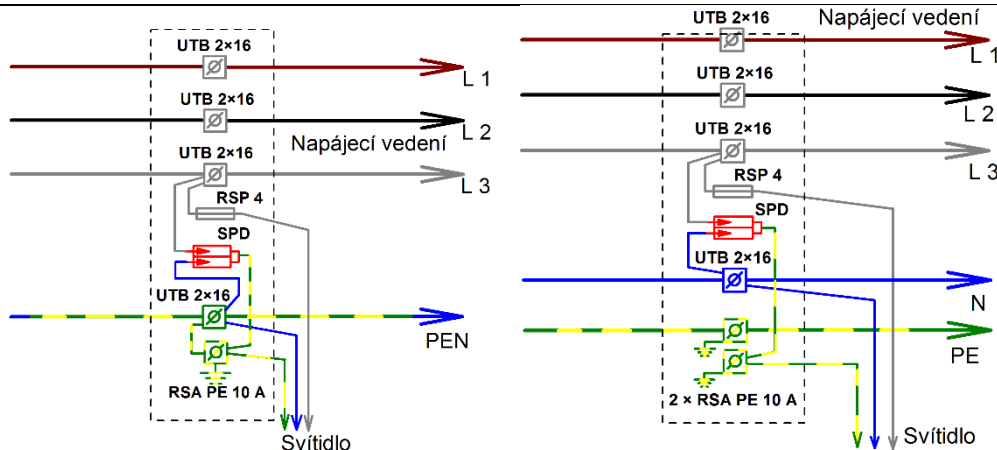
UTB 2×16
L 1
UTB 2×16
L 2
Napájecí vedení
UTB 2×16
L 3
RSP 4
SPD
UTB 2×16
PEN
RSA PE 10 A
Svítidlo

UTB 2×16
Napájecí vedení
L 1
UTB 2×16
L 2
UTB 2×16
L 3
RSP 4
SPD
UTB 2×16
N
PE
2 × RSA PE 10 A
Svítidlo